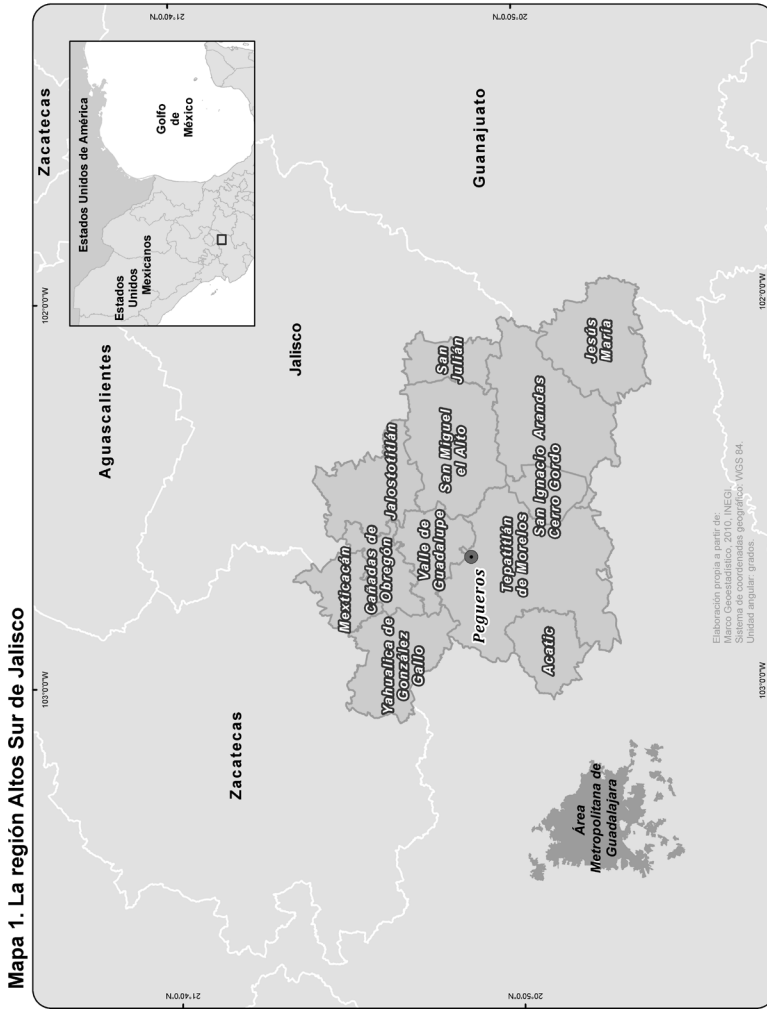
Mapa 1. La región Altos Sur de Jalisco

21°40'0"N
20°50'0"N
103°0'0"W
102°0'0"W

Estados Unidos de América
Estados Unidos Mexicanos
Golfo de México

Zacatecas
Aguascalientes
Jalisco
Guanajuato
Zacatecas

Mexticacán
Cañadas de Obregón
Jalostotitlán
Yahualica de González Gallo
Valle de Guadalupe
San Miguel el Alto
San Julián
Jesús María
San Ignacio Cerro Gordo
Arandas
Tepatitlán de Morelos
Pegueros
Acatic
Área Metropolitana de Guadalajara

Elaboración propia a partir de:
Marco Geoestadístico, 2010, INEGI.
Sistema de coordenadas geográfico: WGS 84.
Unidad angular: grados.